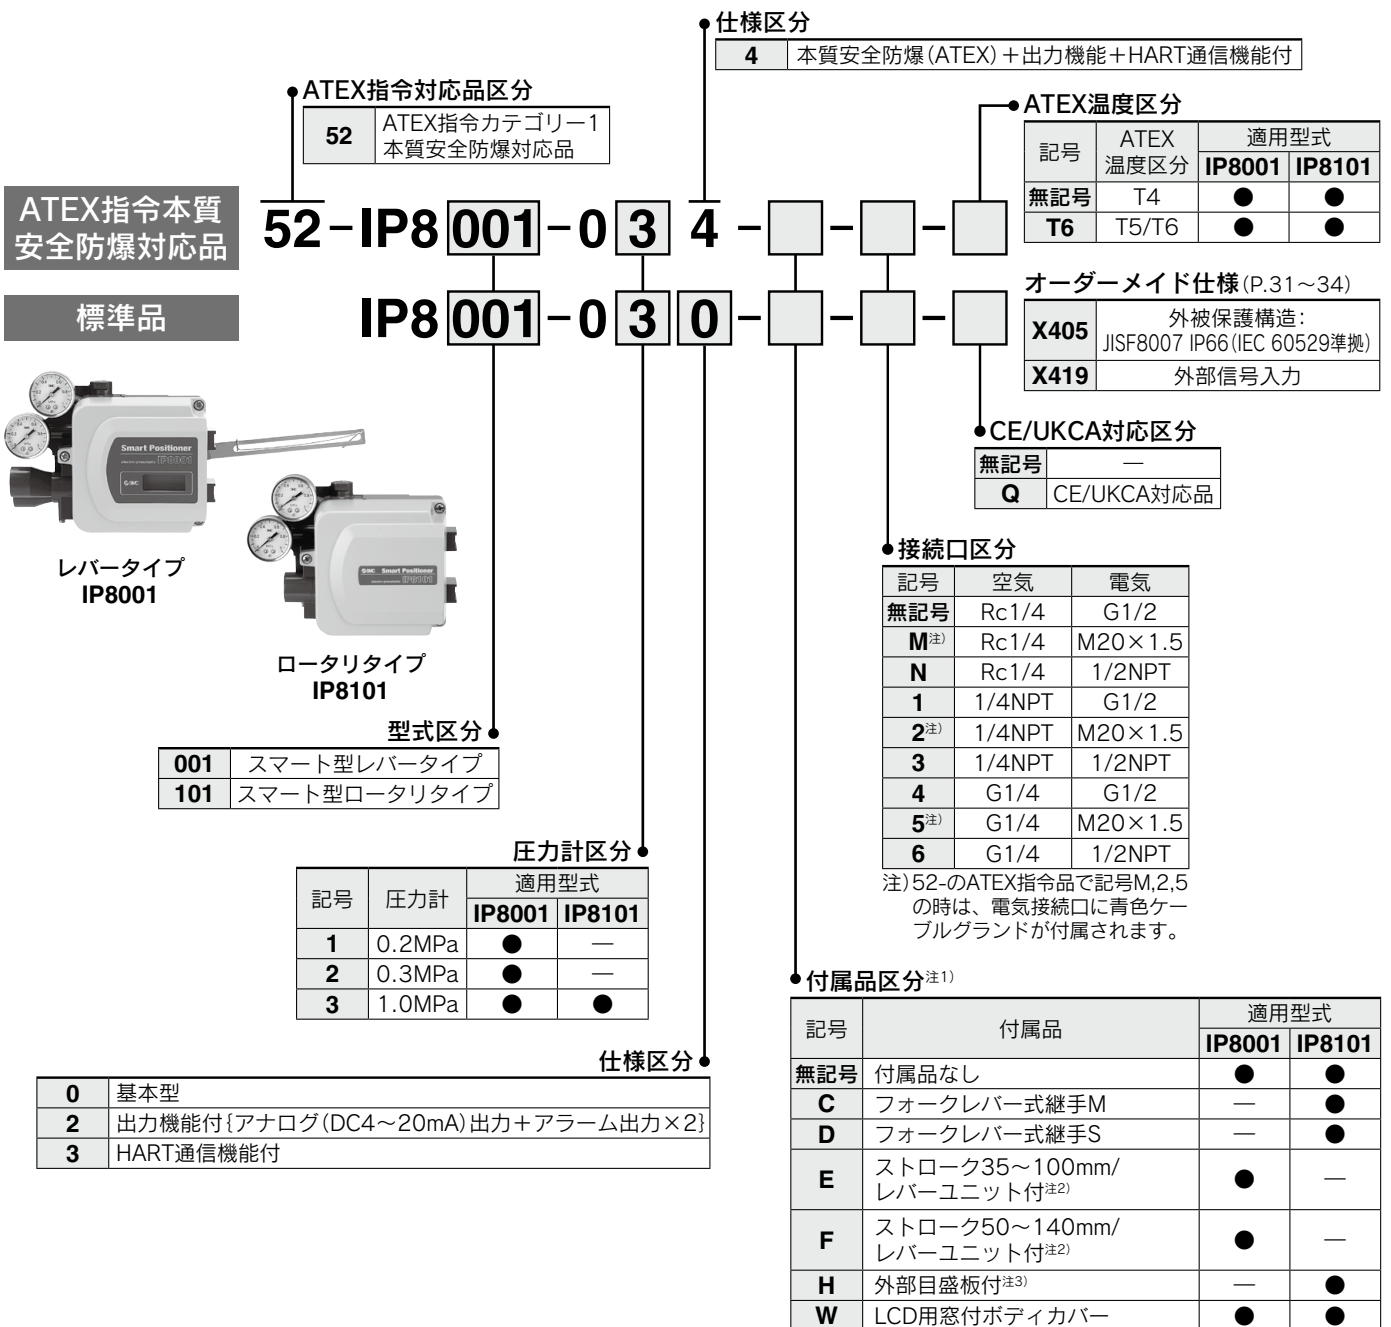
仕様区分

| 4 | 本質安全防爆(ATEX)+出力機能+HART通信機能付 |
|---|---|

ATEX指令対応品区分

| 52 | ATEX指令カテゴリー1 本質安全防爆対応品 |
|---|---|

ATEX温度区分

| 記号 | ATEX 温度区分 | 適用型式 IP8001 | 適用型式 IP8101 |
|---|---|---|---|
| 無記号 | T4 | ● | ● |
| T6 | T5/T6 | ● | ● |

ATEX指令本質安全防爆対応品

52-IP8 001 -0 3 4 -□-□-□

標準品

IP8 001 -0 3 0 -□-□-□

オーダーメイド仕様(P.31~34)

| X405 | 外被保護構造: JISF8007 IP66(IEC 60529準拠) |
|---|---|
| X419 | 外部信号入力 |

CE/UKCA対応区分

| 無記号 | — |
|---|---|
| Q | CE/UKCA対応品 |

Smart Positioner
IP8001

レバータイプ
IP8001

Smart Positioner
IP8101

ロータリタイプ
IP8101

接続口区分

| 記号 | 空気 | 電気 |
|---|---|---|
| 無記号 | Rc1/4 | G1/2 |
| M注) | Rc1/4 | M20×1.5 |
| N | Rc1/4 | 1/2NPT |
| 1 | 1/4NPT | G1/2 |
| 2注) | 1/4NPT | M20×1.5 |
| 3 | 1/4NPT | 1/2NPT |
| 4 | G1/4 | G1/2 |
| 5注) | G1/4 | M20×1.5 |
| 6 | G1/4 | 1/2NPT |

注)52-のATEX指令品で記号M,2,5の時は、電気接続口に青色ケーブルグランドが付属されます。

型式区分

| 001 | スマート型レバータイプ |
|---|---|
| 101 | スマート型ロータリタイプ |

圧力計区分

| 記号 | 圧力計 | 適用型式 IP8001 | 適用型式 IP8101 |
|---|---|---|---|
| 1 | 0.2MPa | ● | — |
| 2 | 0.3MPa | ● | — |
| 3 | 1.0MPa | ● | ● |

仕様区分

| 0 | 基本型 |
|---|---|
| 2 | 出力機能付{アナログ(DC4~20mA)出力+アラーム出力×2} |
| 3 | HART通信機能付 |

付属品区分注1)

| 記号 | 付属品 | 適用型式 IP8001 | 適用型式 IP8101 |
|---|---|---|---|
| 無記号 | 付属品なし | ● | ● |
| C | フォークレバー式継手M | — | ● |
| D | フォークレバー式継手S | — | ● |
| E | ストローク35~100mm/ レバーユニット付注2) | ● | — |
| F | ストローク50~140mm/ レバーユニット付注2) | ● | — |
| H | 外部目盛板付注3) | — | ● |
| W | LCD用窓付ボディカバー | ● | ● |